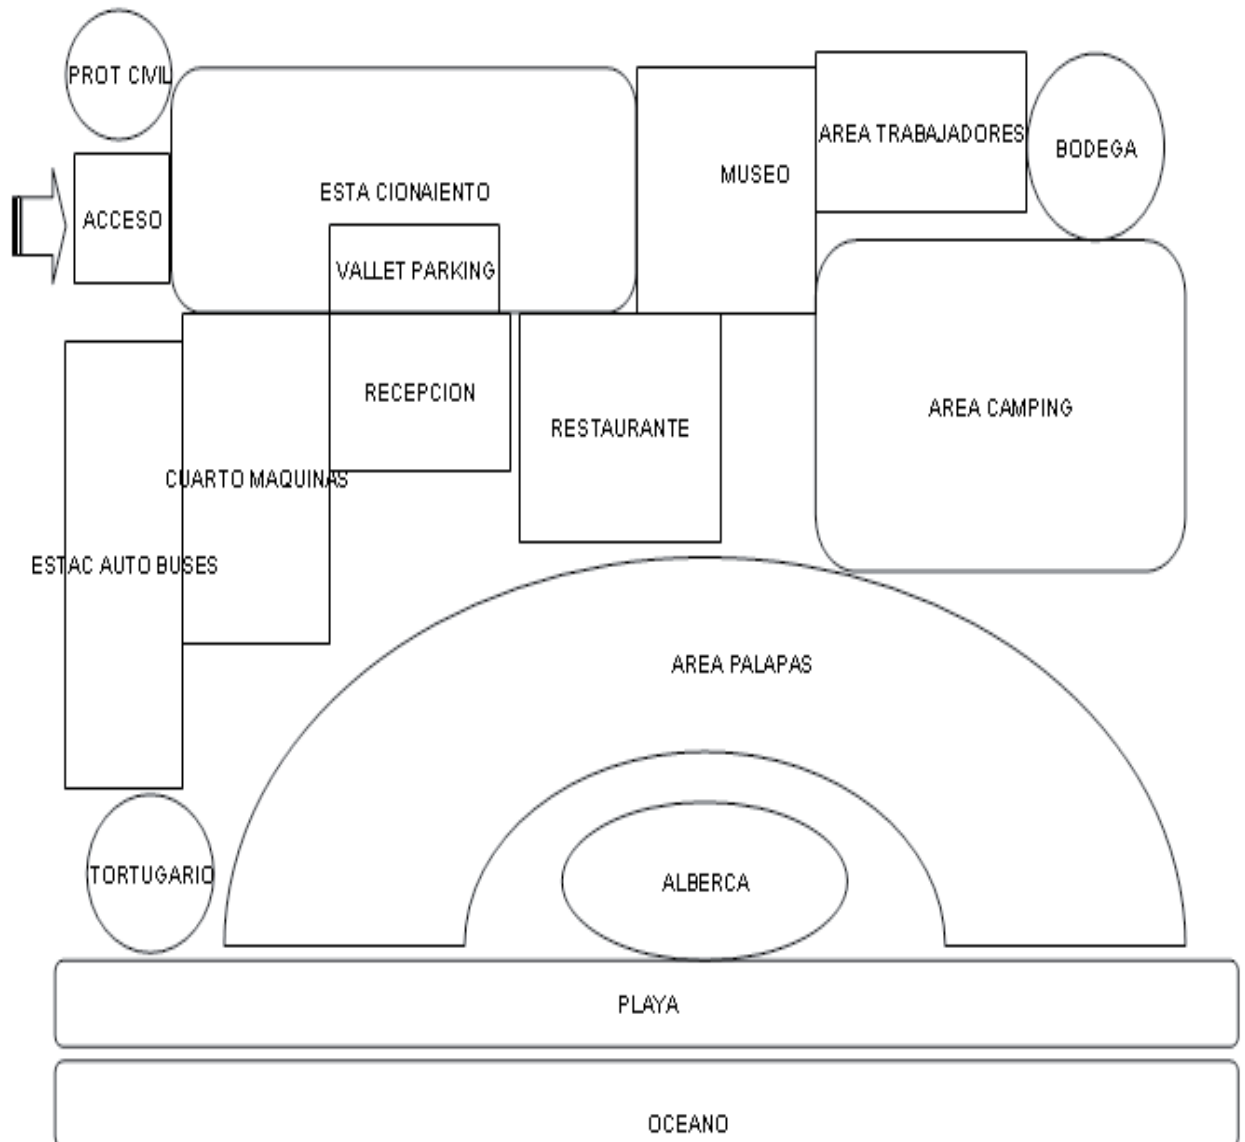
PROT CIVIL

ACCESO

ESTA CIONAIENTO

VALLET PARKING

MUSEO

AREA TRABAJADORES

BODEGA

RECEPCION

RESTAURANTE

AREA CAMPING

CUARTO MAQUINAS

ESTAC AUTO BUSES

AREA PALAPAS

ALBERCA

TORTUGARIO

PLAYA

OCEANO